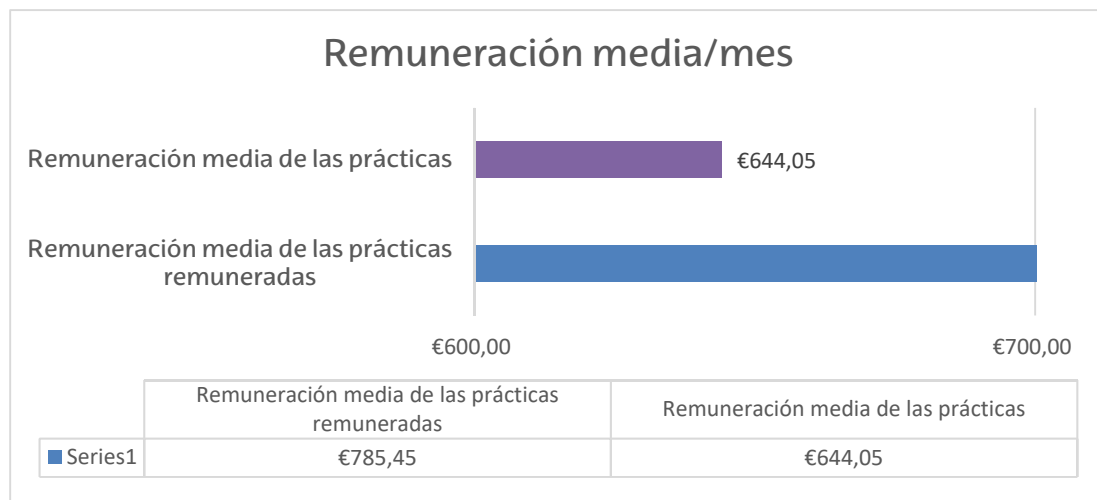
Remuneración media/mes

Remuneración media de las prácticas

€644,05

Remuneración media de las prácticas remuneradas

€600,00

€700,00

| | Remuneración media de las prácticas remuneradas | Remuneración media de las prácticas |
|---|---|---|
| Series1 | €785,45 | €644,05 |